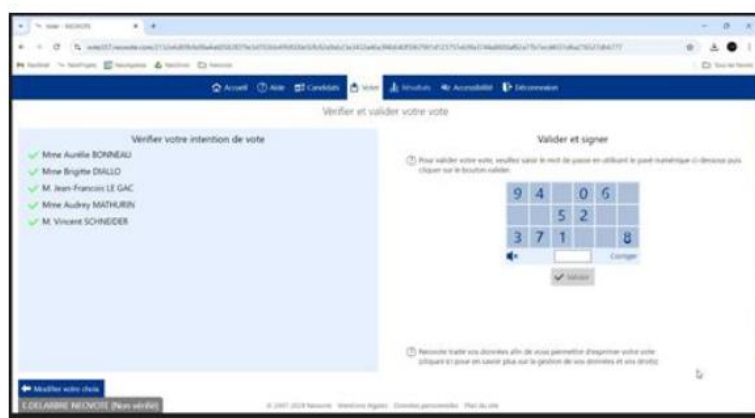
Voter - NEOVOTE

Accueil Aide Candidats Voter Résultats Accessibilité Déconnexion

Vérifier et valider votre vote

Vérifier votre intention de vote

Mme Aurélia BONNEAU

Mme Brigitte DIALLO

M. Jean-François LE GAC

Mme Audrey MATHURIN

M. Vincent SCHNEIDER

Valider et signer

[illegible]

| 9 | 4 |  | 0 | 6 |
|---|---|---|---|---|
|  |  | 5 | 2 |  |
| 3 | 7 | 1 |  | 8 |

Corriger

Valider

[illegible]

Modifier votre choix

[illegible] NEOVOTE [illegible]

© 2007-2019 Neovote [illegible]